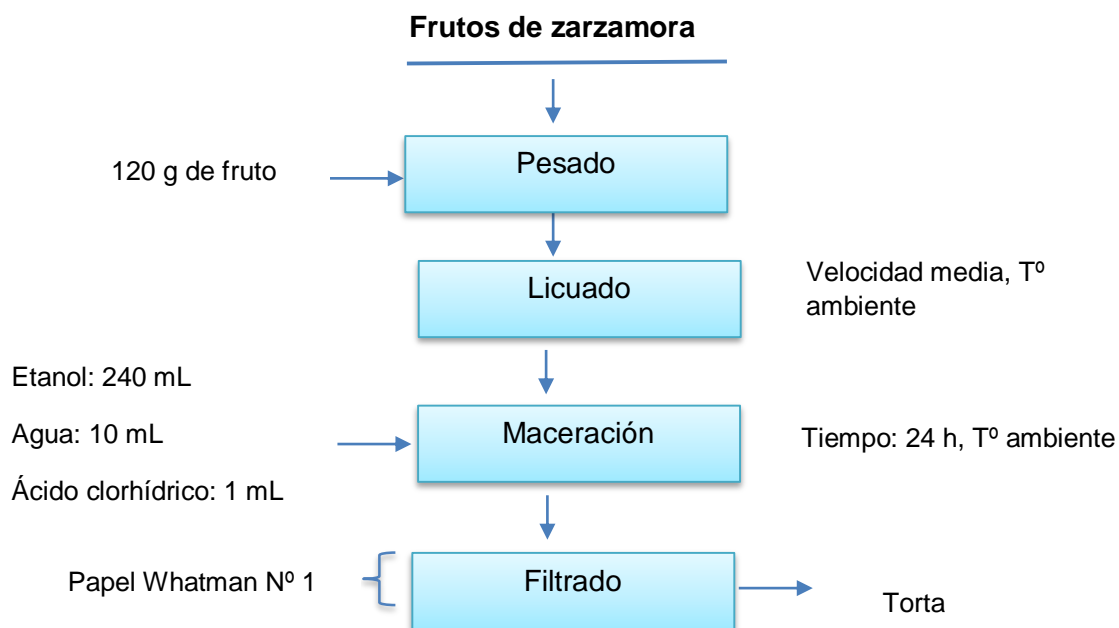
Frutos de zarzamora

120 g de fruto

Pesado

Licuado

Velocidad media, Tº ambiente

Etanol: 240 mL

Agua: 10 mL

Ácido clorhídrico: 1 mL

Maceración

Tiempo: 24 h, Tº ambiente

Papel Whatman Nº 1

Filtrado

Torta